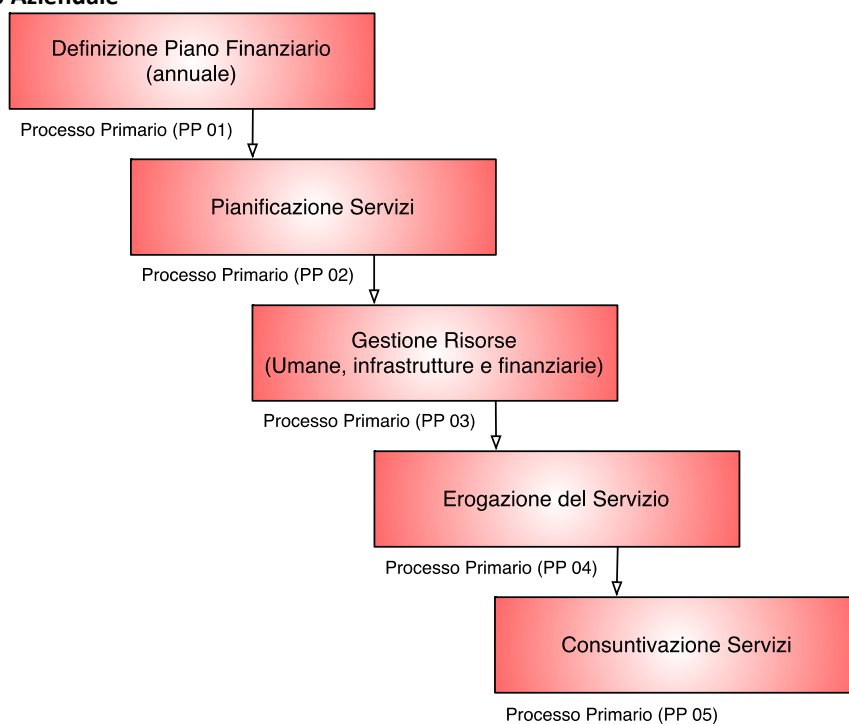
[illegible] Aziendale

Definizione Piano Finanziario (annuale)

Processo Primario (PP 01)

Pianificazione Servizi

Processo Primario (PP 02)

Gestione Risorse (Umane, infrastrutture e finanziarie)

Processo Primario (PP 03)

Erogazione del Servizio

Processo Primario (PP 04)

Consuntivazione Servizi

Processo Primario (PP 05)